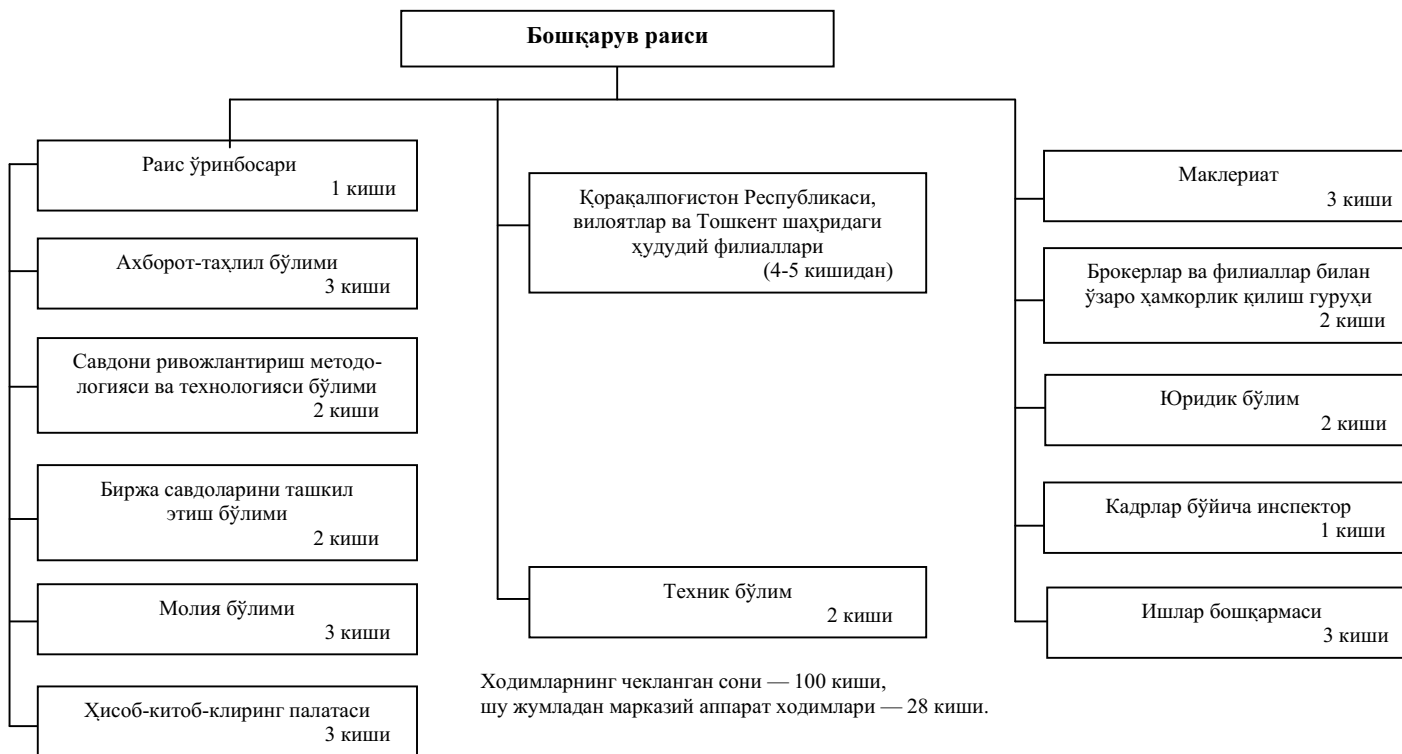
Бошқарув раиси

Раис ўринбосари
1 киши

Ахборот-таҳлил бўлими
3 киши

Савдони ривожлантириш методологияси ва технологияси бўлими
2 киши

Биржа савдоларини ташкил этиш бўлими
2 киши

Молия бўлими
3 киши

Ҳисоб-китоб-клиринг палатаси
3 киши

Қорақалпоғистон Республикаси, вилоятлар ва Тошкент шаҳридаги ҳудудий филиаллари
(4-5 кишидан)

Техник бўлим
2 киши

Ходимларнинг чекланган сони — 100 киши,
шу жумладан марказий аппарат ходимлари — 28 киши.

Маклериат
3 киши

Брокерлар ва филиаллар билан ўзаро ҳамкорлик қилиш гуруҳи
2 киши

Юридик бўлим
2 киши

Кадрлар бўйича инспектор
1 киши

Ишлар бошқармаси
3 киши